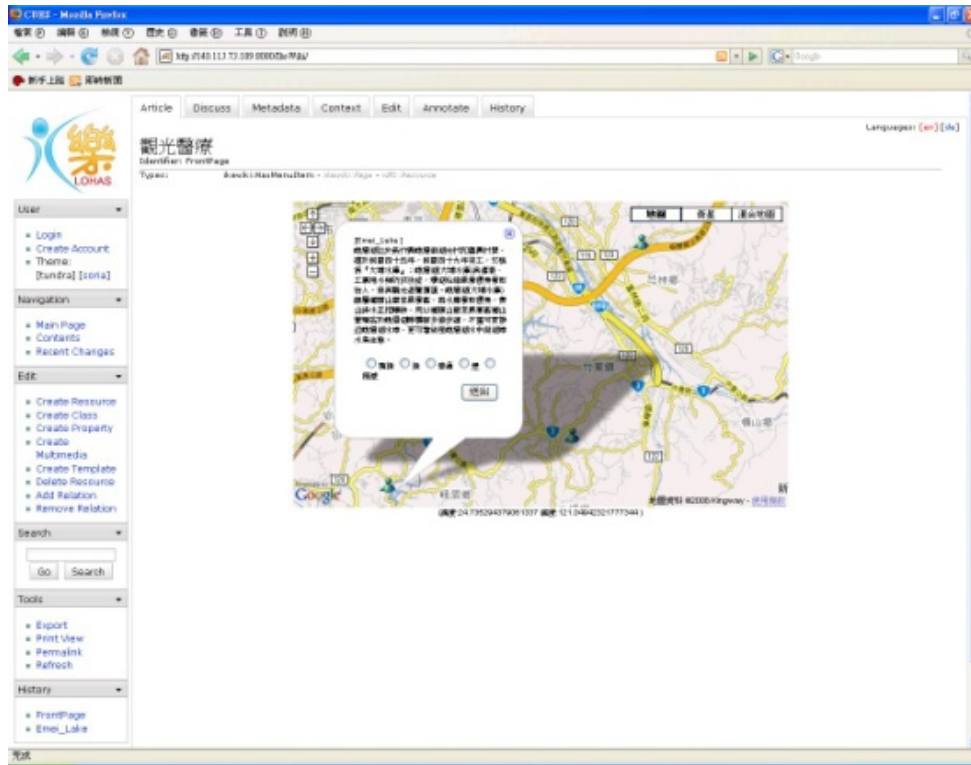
CBIS - Mozilla Firefox

檔案(F) 編輯(E) 檢視(V) 歷史(S) 書籤(B) 工具(T) 說明(H)

http://140.113.73.189:8080/lbs/FB/ui/

Google

新手上路 最新新聞

Article | Discuss | Metadata | Context | Edit | Annotate | History

Languages: [en] [zh]

樂

LOHAS

觀光醫療

Identifier: FrontPage

Type: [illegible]

User

- Login
- Create Account
- Theme: [tundra] [soria]

Navigation

- Main Page
- Contents
- Recent Changes

Edit

- Create Resource
- Create Class
- Create Property
- Create Multimedia
- Create Template
- Delete Resource
- Add Relation
- Remove Relation

Search

Go | Search

Tools

- Export
- Print View
- Permalink
- Refresh

History

- FrontPage
- Emei_Lake

地圖 | 衛星 | 混合地圖

[Emei_Lake]

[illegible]

送出

Google

地圖資料 ©2009 Kingway - 使用條款

(緯度: 24.735294379061337 經度: 121.0484232177344)

完成